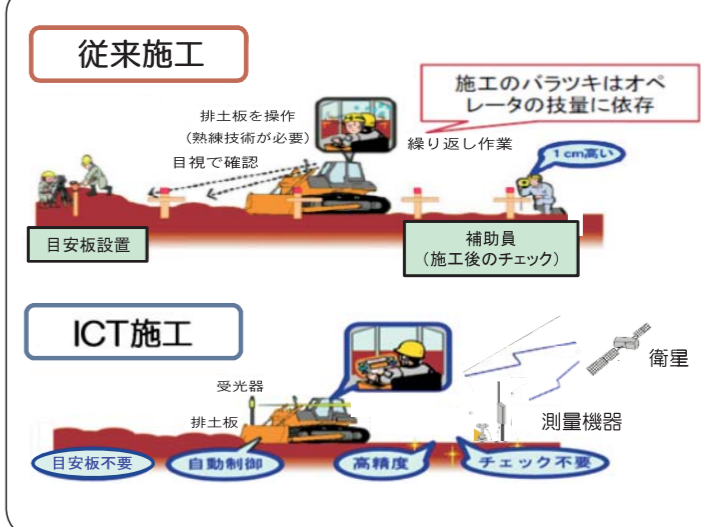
従来施工

施工のバラツキはオペレータの技量に依存

排土板を操作
（熟練技術が必要）

目視で確認

繰り返し作業

1 cm高い

目安板設置

補助員
（施工後のチェック）

ICT施工

衛星

受光器

排土板

測量機器

目安板不要

自動制御

高精度

チェック不要